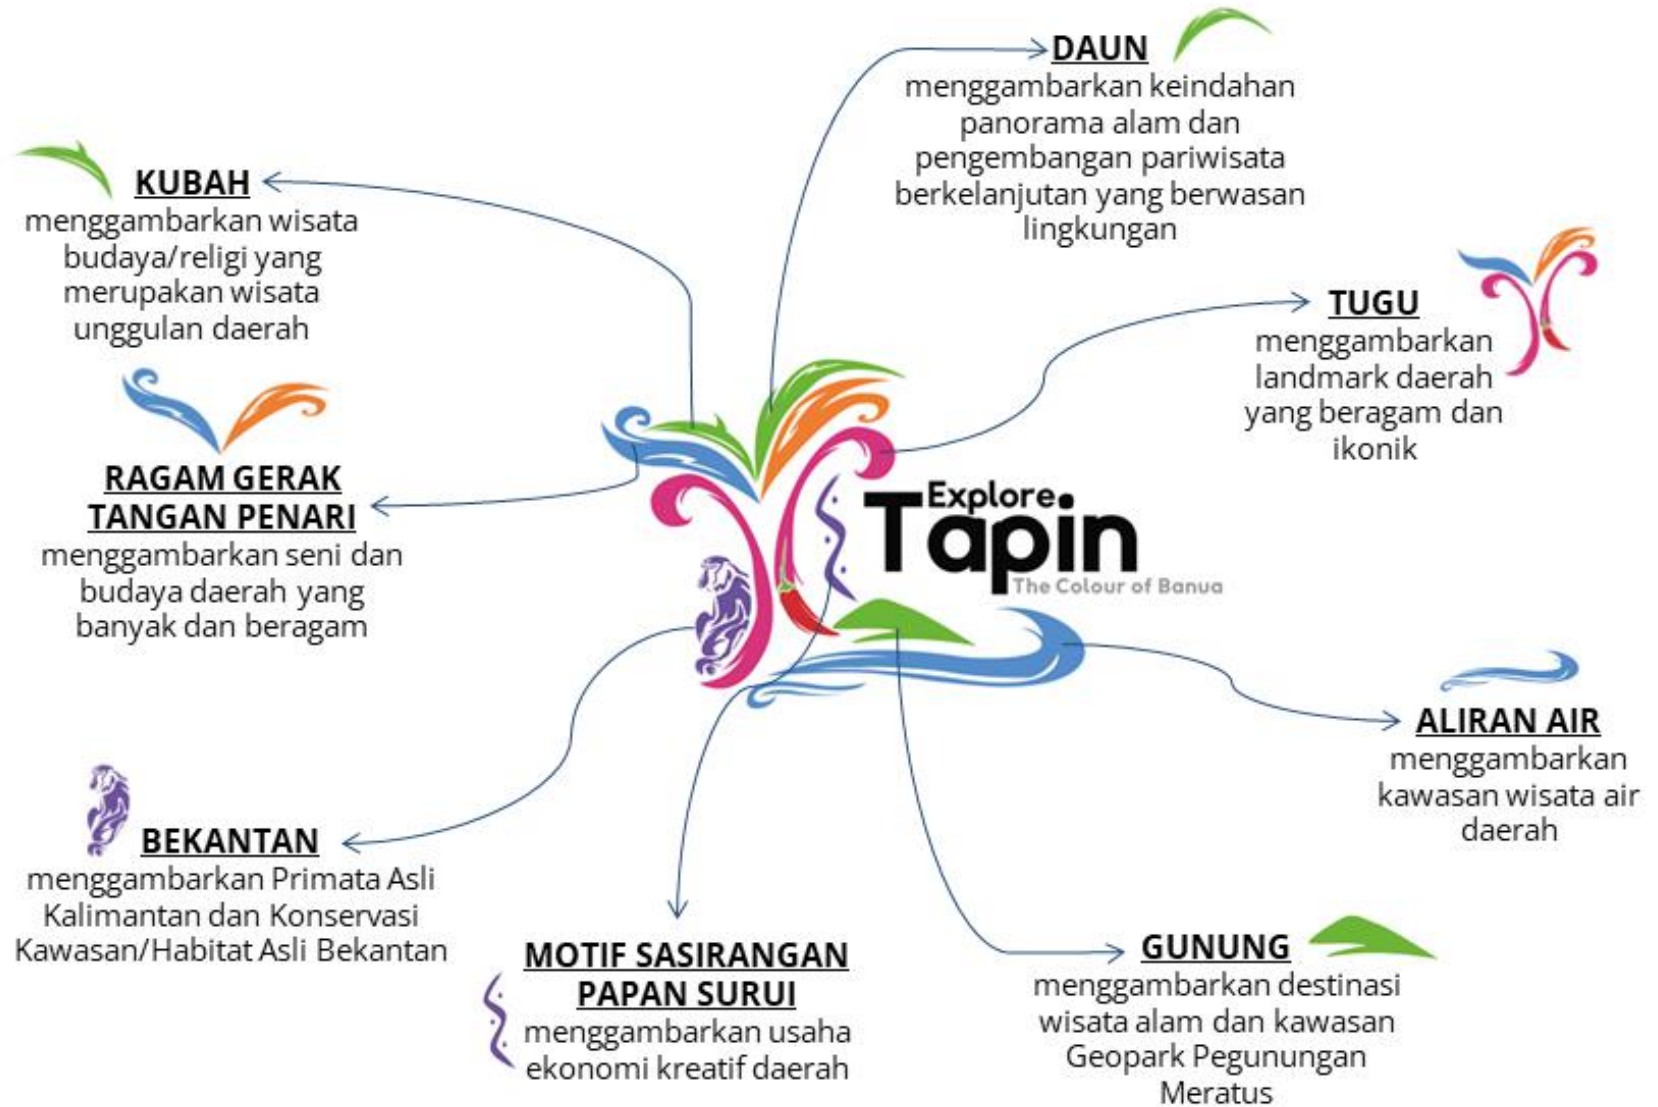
DAUN
menggambarkan keindahan panorama alam dan pengembangan pariwisata berkelanjutan yang berwasan lingkungan

KUBAH
menggambarkan wisata budaya/religi yang merupakan wisata unggulan daerah

TUGU
menggambarkan landmark daerah yang beragam dan ikonik

RAGAM GERAK TANGAN PENARI
menggambarkan seni dan budaya daerah yang banyak dan beragam

Explore Tapin
The Colour of Banua

ALIRAN AIR
menggambarkan kawasan wisata air daerah

BEKANTAN
menggambarkan Primata Asli Kalimantan dan Konservasi Kawasan/Habitat Asli Bekantan

MOTIF SASIRANGAN PAPAN SURUI
menggambarkan usaha ekonomi kreatif daerah

GUNUNG
menggambarkan destinasi wisata alam dan kawasan Geopark Pegunungan Meratus